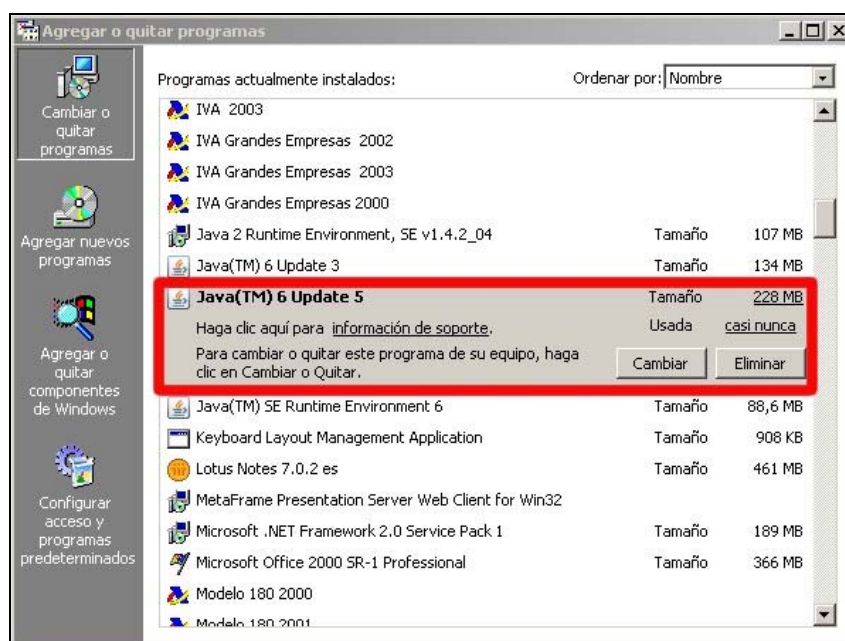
Agregar o quitar programas

Cambiar o quitar programas

Agregar nuevos programas

Agregar o quitar componentes de Windows

Configurar acceso y programas predeterminados

Programas actualmente instalados:

Ordenar por: Nombre

IVA 2003
IVA Grandes Empresas 2002
IVA Grandes Empresas 2003
IVA Grandes Empresas 2000

| | | |
|---|---|---|
| Java 2 Runtime Environment, SE v1.4.2_04 | Tamaño | 107 MB |
| Java(TM) 6 Update 3 | Tamaño | 134 MB |
| Java(TM) 6 Update 5 | Tamaño | 228 MB |

Haga clic aquí para información de soporte.

Usada casi nunca

Para cambiar o quitar este programa de su equipo, haga clic en Cambiar o Quitar.

Cambiar

Eliminar

| | | |
|---|---|---|
| Java(TM) SE Runtime Environment 6 | Tamaño | 88,6 MB |
| Keyboard Layout Management Application | Tamaño | 908 KB |
| Lotus Notes 7.0.2 es | Tamaño | 461 MB |
| MetaFrame Presentation Server Web Client for Win32 | | |
| Microsoft .NET Framework 2.0 Service Pack 1 | Tamaño | 189 MB |
| Microsoft Office 2000 SR-1 Professional | Tamaño | 366 MB |

Modelo 180 2000
Modelo 180 2001